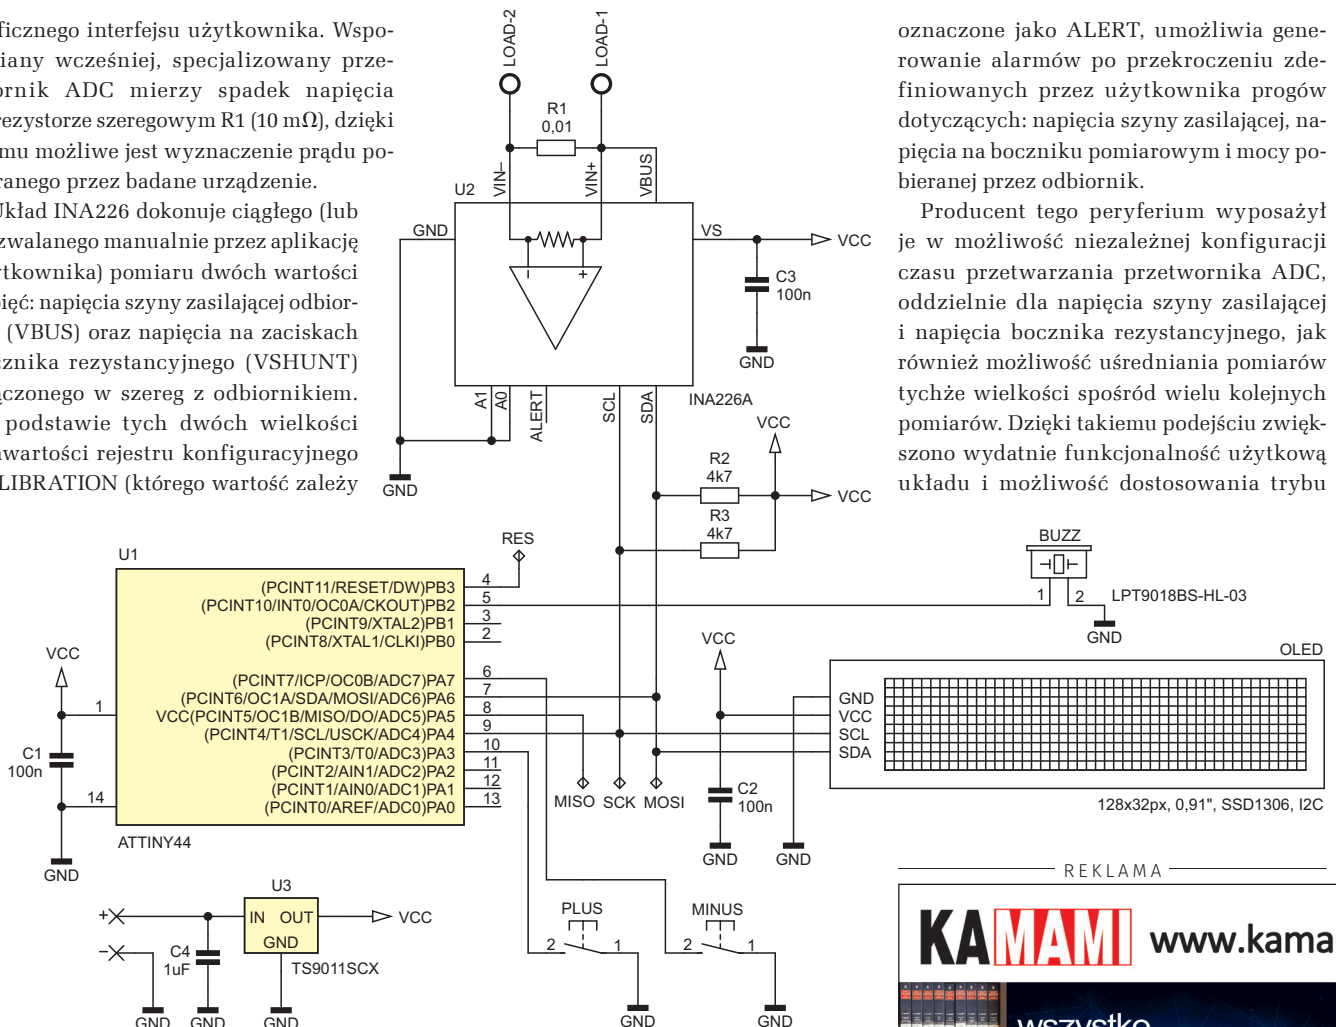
ficznego interfejsu użytkownika. Wspomiany wcześniej, specjalizowany przeornik ADC mierzy spadek napięcia rezystorze szeregowym R1 (10 mΩ), dzięki mu możliwe jest wyznaczenie prądu poranego przez badane urządzenie.

Układ INA226 dokonuje ciągłego (lub zwalanego manualnie przez aplikację rtkownika) pomiaru dwóch wartości ięć: napięcia szyny zasilającej odbior (VBUS) oraz napięcia na zaciskach cznika rezystancyjnego (VSHUNT) ączonego w szereg z odbiornikiem. podstawie tych dwóch wielkości awartości rejestru konfiguracyjnego LIBRATION (którego wartość zależy

LOAD-2
LOAD-1
R1
0,01
U2
VIN–
VIN+
VBUS
GND
VS
VCC
C3
100n
GND
A1
A0
ALERT
SCL
SDA
INA226A
GND
VCC
R2
4k7
VCC
R3
4k7
RES
U1
(PCINT11/RESET/DW)PB3
(PCINT10/INT0/OC0A/CKOUT)PB2
(PCINT9/XTAL2)PB1
(PCINT8/XTAL1/CLKI)PB0
(PCINT7/ICP/OC0B/ADC7)PA7
(PCINT6/OC1A/SDA/MOSI/ADC6)PA6
VCC(PCINT5/OC1B/MISO/DO/ADC5)PA5
(PCINT4/T1/SCL/USCK/ADC4)PA4
(PCINT3/T0/ADC3)PA3
(PCINT2/AIN1/ADC2)PA2
(PCINT1/AIN0/ADC1)PA1
(PCINT0/AREF/ADC0)PA0
4
5
3
2
6
7
8
9
10
11
12
13
1
14
VCC
C1
100n
GND
ATTINY44
MISO SCK MOSI
VCC
C2
100n
GND
GND
BUZZ
1
2
LPT9018BS-HL-03
GND
OLED
GND
VCC
SCL
SDA
128x32px, 0,91", SSD1306, I2C
U3
+
–
IN OUT
GND
VCC
C4
1uF
TS9011SCX
GND GND GND
PLUS
2 1
MINUS
2 1
GND
GND

oznaczone jako ALERT, umożliwia generowanie alarmów po przekroczeniu zdefiniowanych przez użytkownika progów dotyczących: napięcia szyny zasilającej, napięcia na boczniku pomiarowym i mocy pobieranej przez odbiornik.

Producent tego peryferium wyposażył je w możliwość niezależnej konfiguracji czasu przetwarzania przetwornika ADC, oddzielnie dla napięcia szyny zasilającej i napięcia bocznika rezystancyjnego, jak również możliwość uśredniania pomiarów tychże wielkości spośród wielu kolejnych pomiarów. Dzięki takiemu podejściu zwiększono wydatnie funkcjonalność użytkową układu i możliwość dostosowania trybu

REKLAMA
KAMAMI www.kama
wszystko